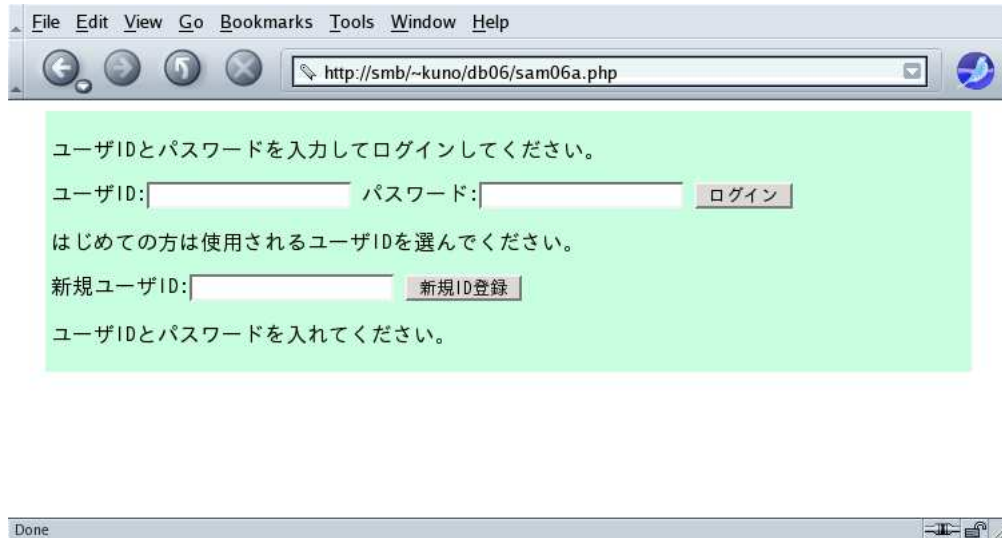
File Edit View Go Bookmarks Tools Window Help

http://smb/~kuno/db06/sam06a.php

ユーザIDとパスワードを入力してログインしてください。

ユーザID: パスワード: ログイン

はじめての方は使用されるユーザIDを選んでください。

新規ユーザID: 新規ID登録

ユーザIDとパスワードを入れてください。

Done